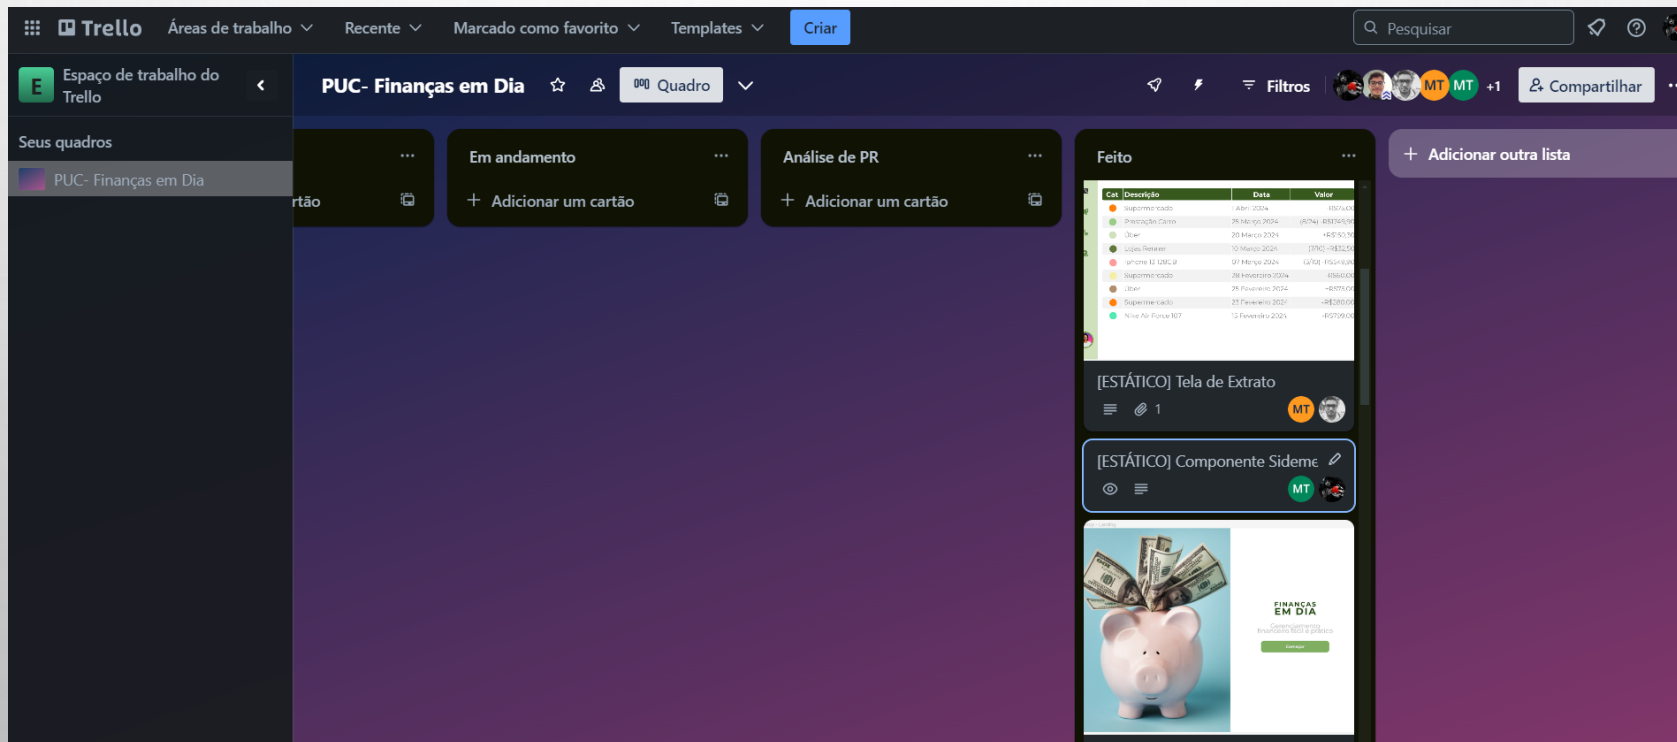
Trello Áreas de trabalho Recente Marcado como favorito Templates Criar Pesquisar

E Espaço de trabalho do Trello

Seus quadros

PUC- Finanças em Dia

PUC- Finanças em Dia Quadro Filtros MT MT +1 Compartilhar

rtão

Em andamento
+ Adicionar um cartão

Análise de PR
+ Adicionar um cartão

Feito

| Cat. | Descrição | Data | Valor |
|---|---|---|---|
| | Supermercado | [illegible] | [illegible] |
| | Prestação Carro | 25 Março 2024 | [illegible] |
| | Uber | 20 Março 2024 | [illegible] |
| | Lojas Renner | 10 Março 2024 | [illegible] |
| | Iphone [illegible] | 07 Março 2024 | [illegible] |
| | Supermercado | 28 Fevereiro 2024 | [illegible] |
| | Uber | 25 Fevereiro 2024 | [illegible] |
| | Supermercado | 23 Fevereiro 2024 | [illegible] |
| | Nike Air Force 107 | 13 Fevereiro 2024 | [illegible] |

[ESTÁTICO] Tela de Extrato
1 MT

[ESTÁTICO] Componente Sideme
MT

FINANÇAS EM DIA
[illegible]

+ Adicionar outra lista